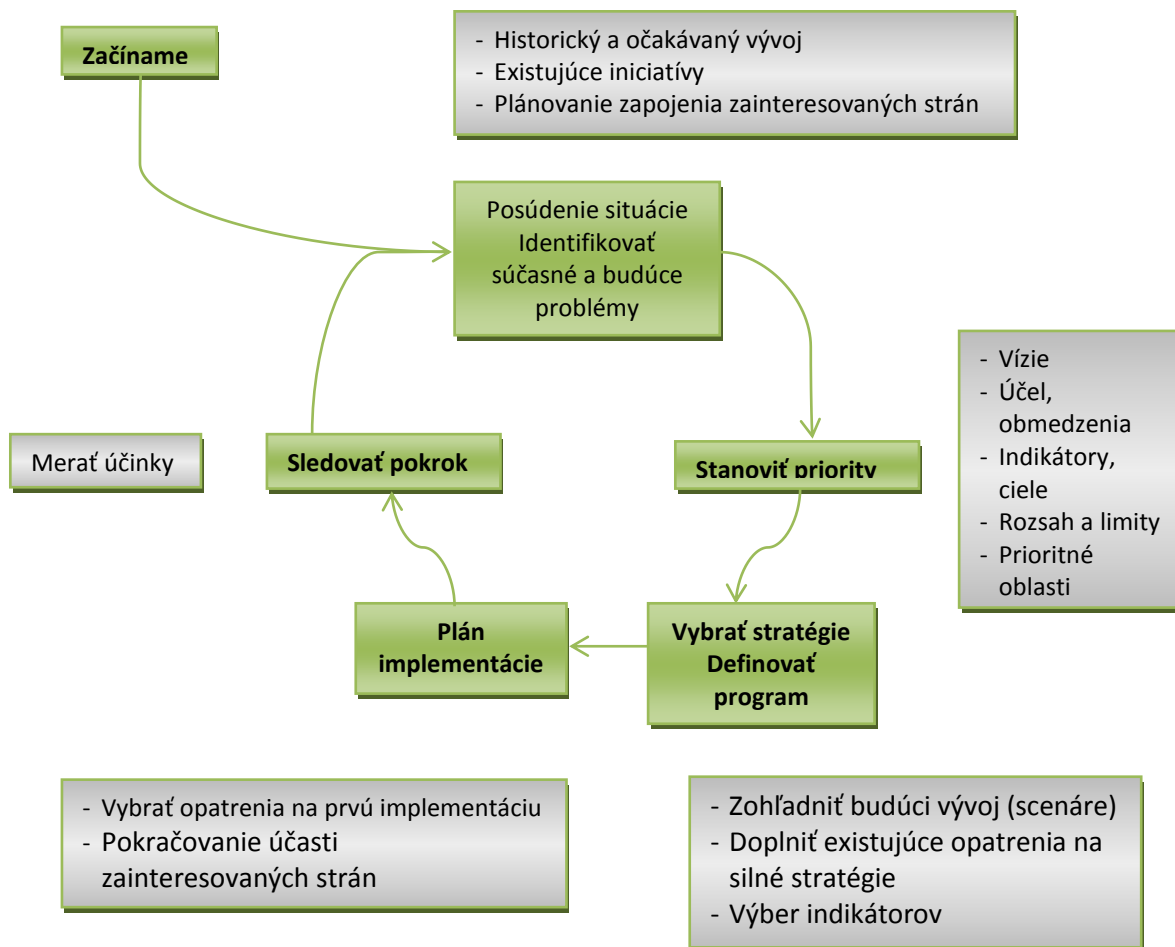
Začíname

- Historický a očakávaný vývoj
- Existujúce iniciatívy
- Plánovanie zapojenia zainteresovaných strán

Posúdenie situácie
Identifikovať súčasné a budúce problémy

- Vízie
- Účel, obmedzenia
- Indikátory, ciele
- Rozsah a limity
- Prioritné oblasti

Merať účinky

Sledovať pokrok

Stanoviť priority

Plán implementácie

Vybrať stratégie
Definovať program

- Vybrať opatrenia na prvú implementáciu
- Pokračovanie účasti zainteresovaných strán

- Zohľadniť budúci vývoj (scenáre)
- Doplniť existujúce opatrenia na silné stratégie
- Výber indikátorov